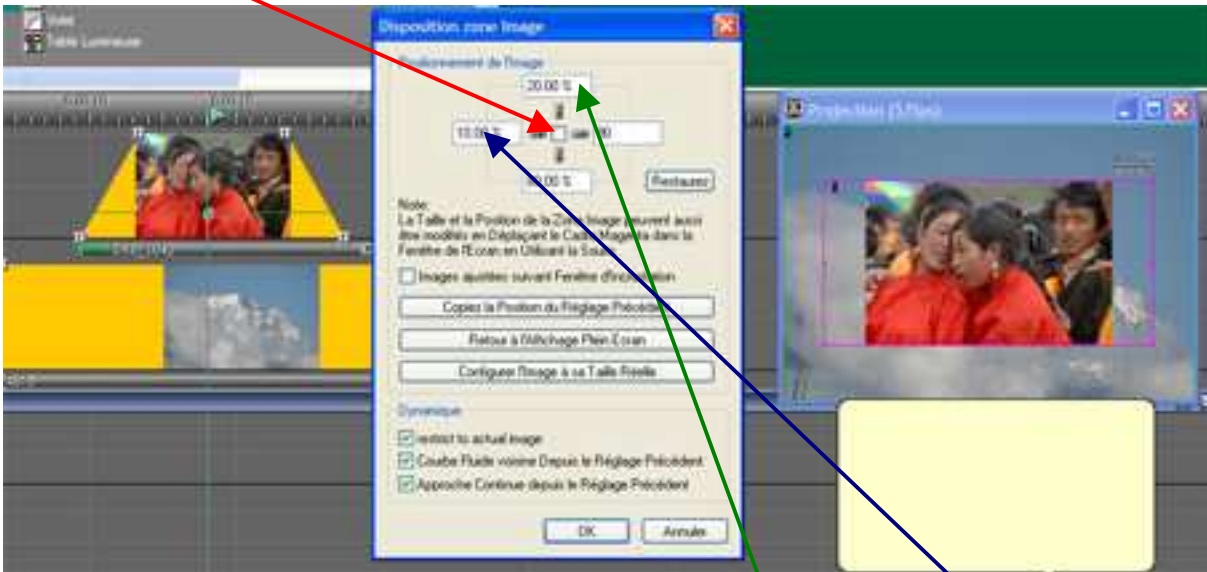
Volet
Table Lumineuse

Disposition zone Image
Positionnement de l'Image
20.00 %
10.00 %
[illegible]
00.00 %
Restaurer
Note:
La Taille et la Position de la Zone Image peuvent aussi être modifiés en Déplaçant le Cadre Magenta dans la Fenêtre de l'Ecran en Utilisant la Souris.
Images ajustées suivant Fenêtre d'incrustation
Copiez la Position du Réglage Précédent
Retour à l'Affichage Plein-Ecran
Configurer l'Image à sa Taille Réelle
Dynamique
restrict to actual image
Courbe Fluide voisine Depuis le Réglage Précédent
Approche Continue depuis le Réglage Précédent
OK
Annuler

Projection (5 Plein)